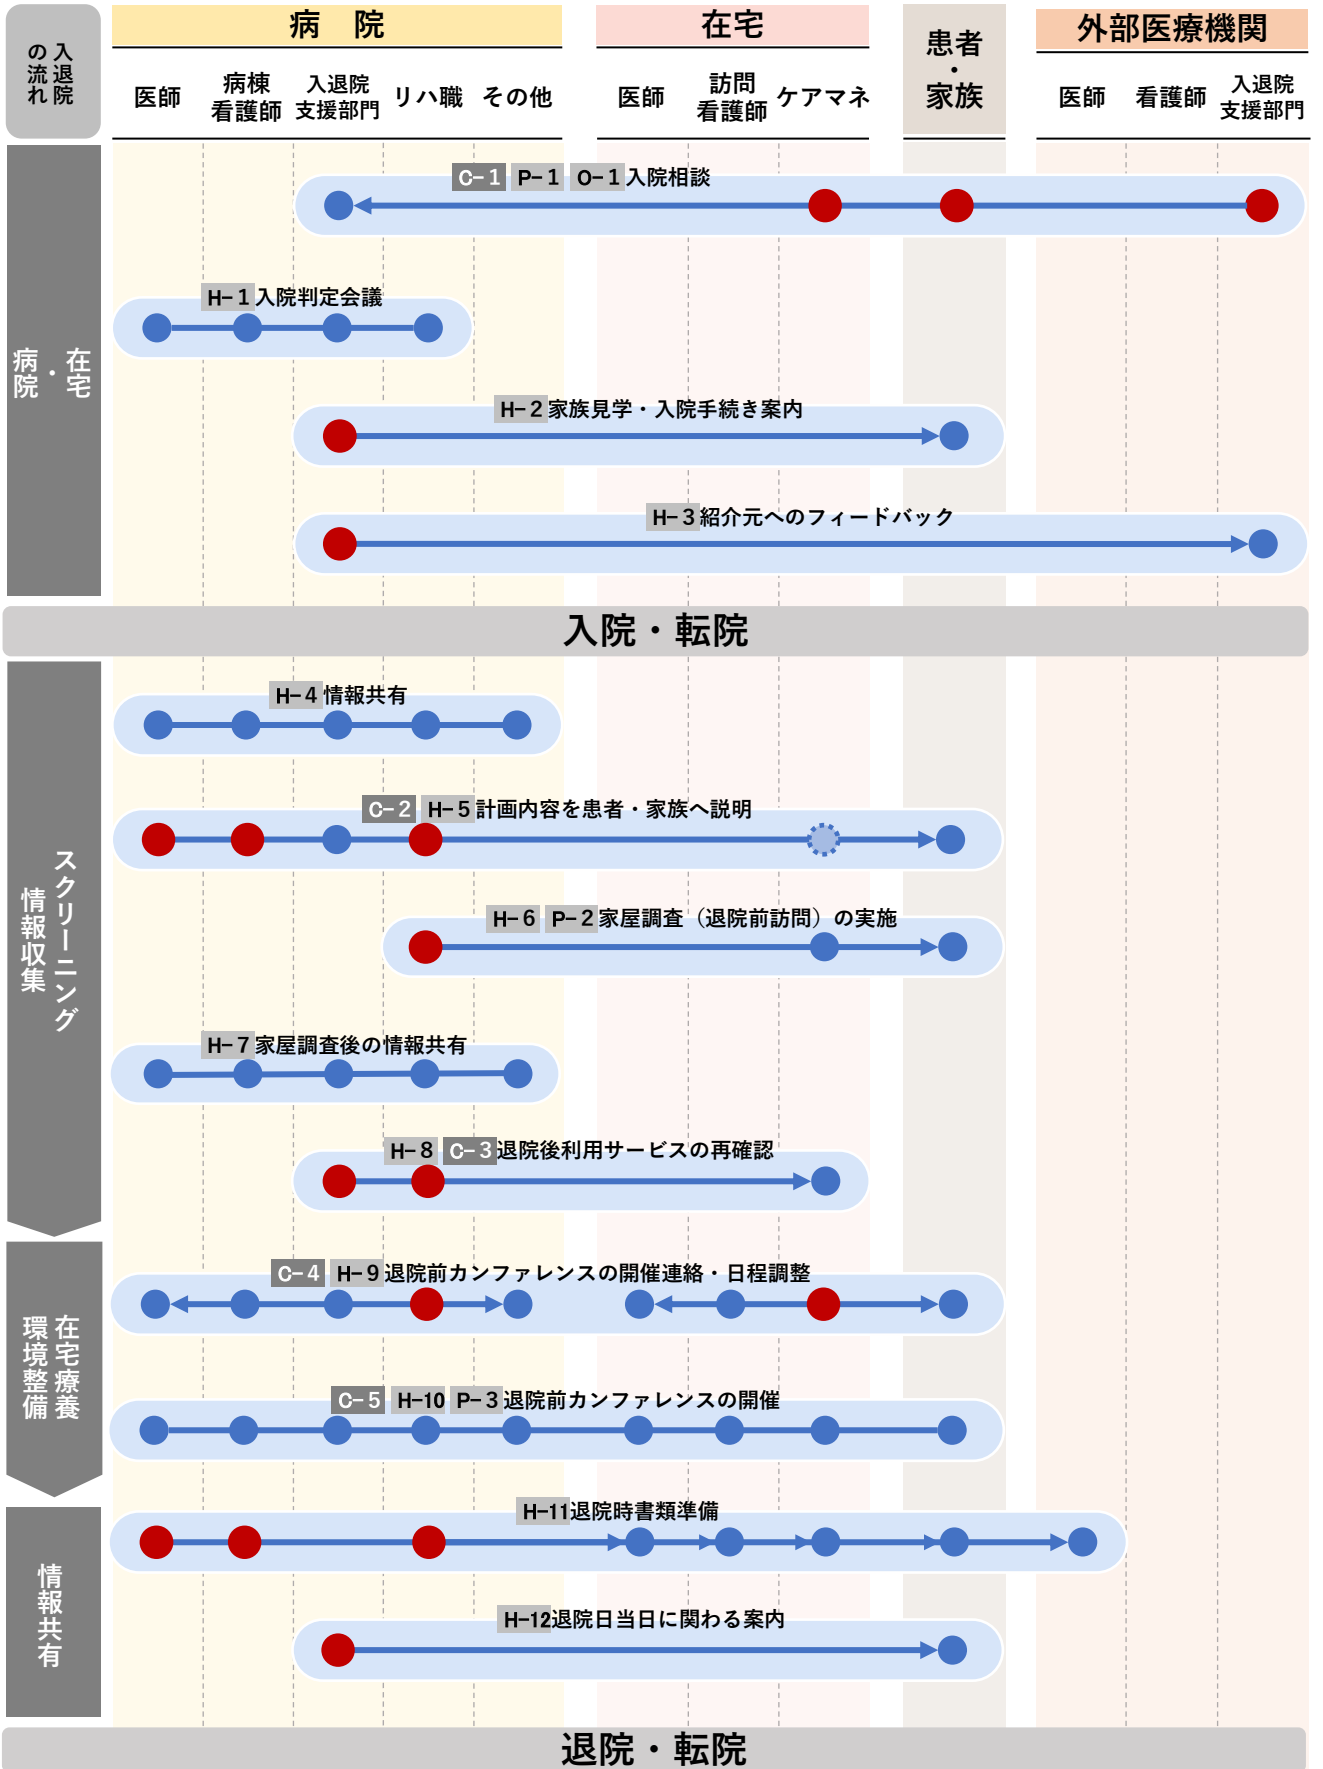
入退院の流れ

| 病院 | | | | | 在宅 | | | 患者・家族 | 外部医療機関 | | |
|---|---|---|---|---|---|---|---|---|---|---|---|
| 医師 | 病棟看護師 | 入退院支援部門 | リハ職 | その他 | 医師 | 訪問看護師 | ケアマネ | | 医師 | 看護師 | 入退院支援部門 |

病院・在宅

C-1 P-1 O-1 入院相談

H-1 入院判定会議

H-2 家族見学・入院手続き案内

H-3 紹介元へのフィードバック

入院・転院

スクリーニング情報収集

H-4 情報共有

C-2 H-5 計画内容を患者・家族へ説明

H-6 P-2 家屋調査（退院前訪問）の実施

H-7 家屋調査後の情報共有

H-8 C-3 退院後利用サービスの再確認

在宅療養環境整備

C-4 H-9 退院前カンファレンスの開催連絡・日程調整

C-5 H-10 P-3 退院前カンファレンスの開催

情報共有

H-11 退院時書類準備

H-12 退院日当日に関わる案内

退院・転院